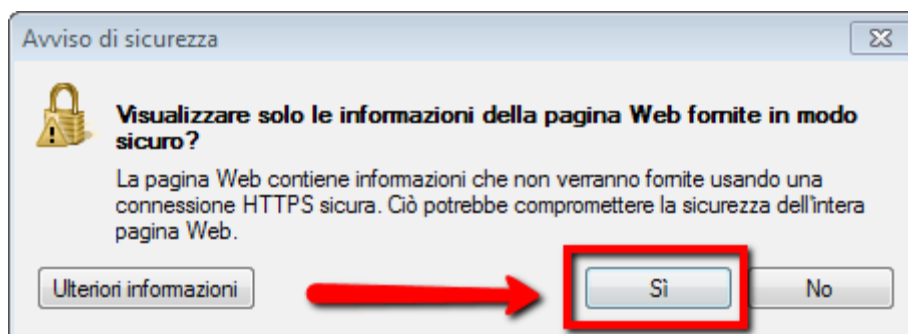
Avviso di sicurezza

Visualizzare solo le informazioni della pagina Web fornite in modo sicuro?

La pagina Web contiene informazioni che non verranno fornite usando una connessione HTTPS sicura. Ciò potrebbe compromettere la sicurezza dell'intera pagina Web.

Ulteriori informazioni

Sì

No